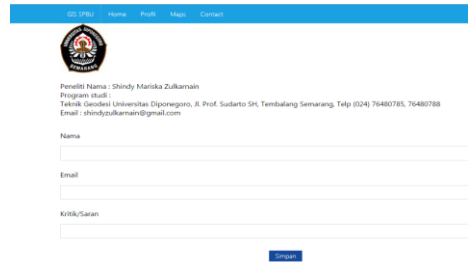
GIS SPBU Home Profil Maps Contact

SEMARANG

Peneliti Nama : Shindy Mariska Zulkarnain
Program studi :
Teknik Geodesi Universitas Diponegoro, Jl. Prof. Sudarto SH, Tembalang Semarang, Telp (024) 76480785, 76480788
Email : shindyzulkarnain@gmail.com

Nama

Email

Kritik/Saran

Simpan